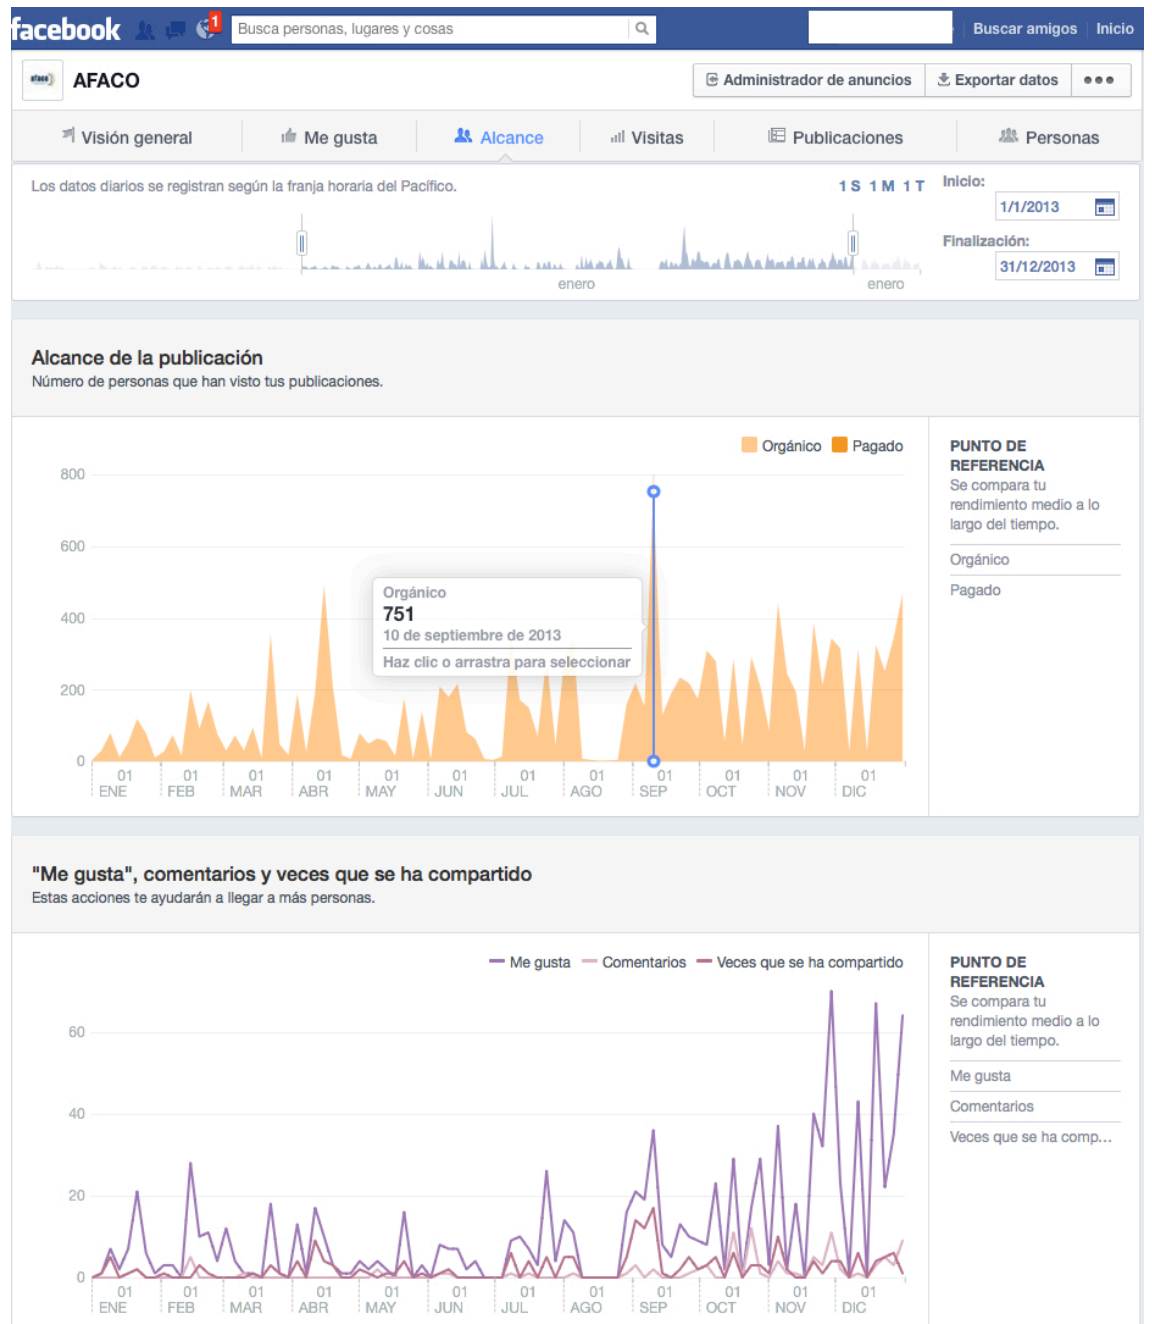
facebook 1 Busca personas, lugares y cosas Buscar amigos Inicio

AFACO Administrador de anuncios Exportar datos

Visión general Me gusta Alcance Visitas Publicaciones Personas

Los datos diarios se registran según la franja horaria del Pacífico. 1 S 1 M 1 T Inicio: 1/1/2013 Finalización: 31/12/2013

enero enero

Alcance de la publicación
Número de personas que han visto tus publicaciones.

Orgánico Pagado

800
600
400
200
0

Orgánico
751
10 de septiembre de 2013
Haz clic o arrastra para seleccionar

01 ENE 01 FEB 01 MAR 01 ABR 01 MAY 01 JUN 01 JUL 01 AGO 01 SEP 01 OCT 01 NOV 01 DIC

PUNTO DE REFERENCIA
Se compara tu rendimiento medio a lo largo del tiempo.
Orgánico
Pagado

"Me gusta", comentarios y veces que se ha compartido
Estas acciones te ayudarán a llegar a más personas.

Me gusta Comentarios Veces que se ha compartido

60
40
20
0

01 ENE 01 FEB 01 MAR 01 ABR 01 MAY 01 JUN 01 JUL 01 AGO 01 SEP 01 OCT 01 NOV 01 DIC

PUNTO DE REFERENCIA
Se compara tu rendimiento medio a lo largo del tiempo.
Me gusta
Comentarios
Veces que se ha comp...